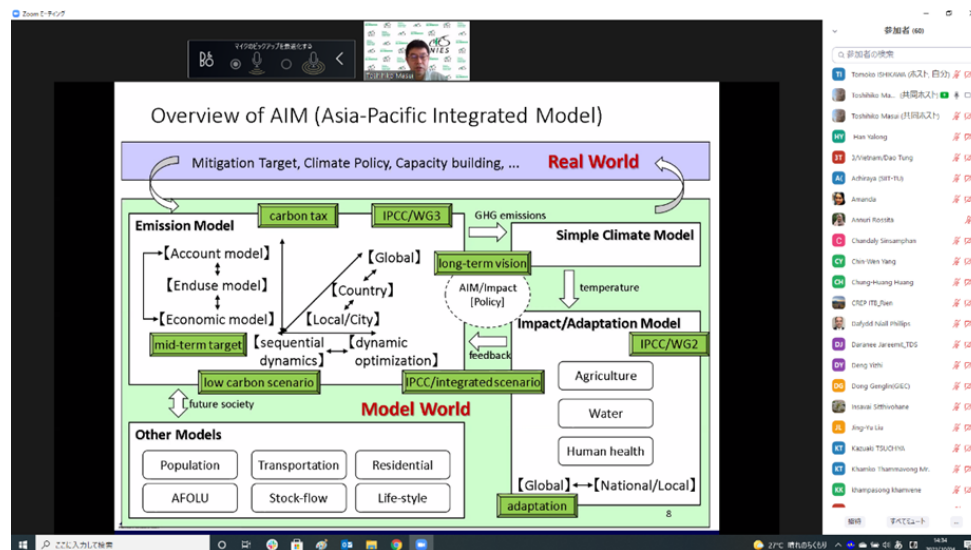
Zoom ミーティング

マイクのピックアップを最適化する

NIES

Overview of AIM (Asia-Pacific Integrated Model)

Mitigation Target, Climate Policy, Capacity building, ...

Real World

Emission Model

carbon tax

IPCC/WG3

GHG emissions

Simple Climate Model

【Account model】

【Enduse model】

【Economic model】

【Global】

【Country】

【Local/City】

long-term vision

AIM/Impact [Policy]

temperature

mid-term target

【sequential dynamics】

【dynamic optimization】

feedback

Impact/Adaptation Model

IPCC/WG2

low carbon scenario

IPCC/integrated scenario

future society

Model World

Agriculture

Water

Human health

Other Models

Population

Transportation

Residential

AFOLU

Stock-flow

Life-style

【Global】↔【National/Local】

adaptation

8

参加者 (60)

参加者の検索

Tomoko ISHIKAWA (ホスト, 自分)

Toshihiko Ma... (共同ホスト)

Toshihiko Masui (共同ホスト)

Han Yalong

3/Vietnam/Dao Tung

Adhiraya (SRT-TU)

Amanda

Annuri Rossita

Chandaly Sinsamphan

Chin-Wen Yang

Chung-Huang Huang

CREP ITE_Rien

Dafydd Niall Phillips

Daranee Jareemit_TDS

Deng Weihi

Dong Genglin(GEC)

Hoavai Sitthivohane

Jing-Yu Liu

Kazuaki TSUCHIYA

Khamko Thammavong Mr.

thampasong khamvene

招待

すべてミュート

ここに入力して検索

27°C 晴れのちくもり

14:34